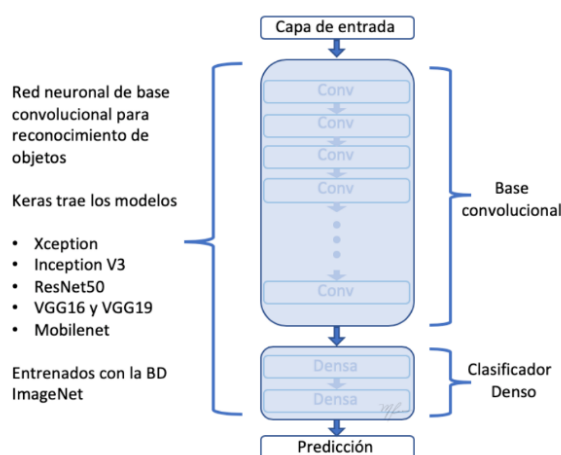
Red neuronal de base convolucional para reconocimiento de objetos

Keras trae los modelos

- Xception
- Inception V3
- ResNet50
- VGG16 y VGG19
- Mobilenet

Entrenados con la BD ImageNet

Capa de entrada

Conv
Conv
Conv
Conv
Conv

Densa
Densa

Predicción

Base convolucional

Clasificador Denso